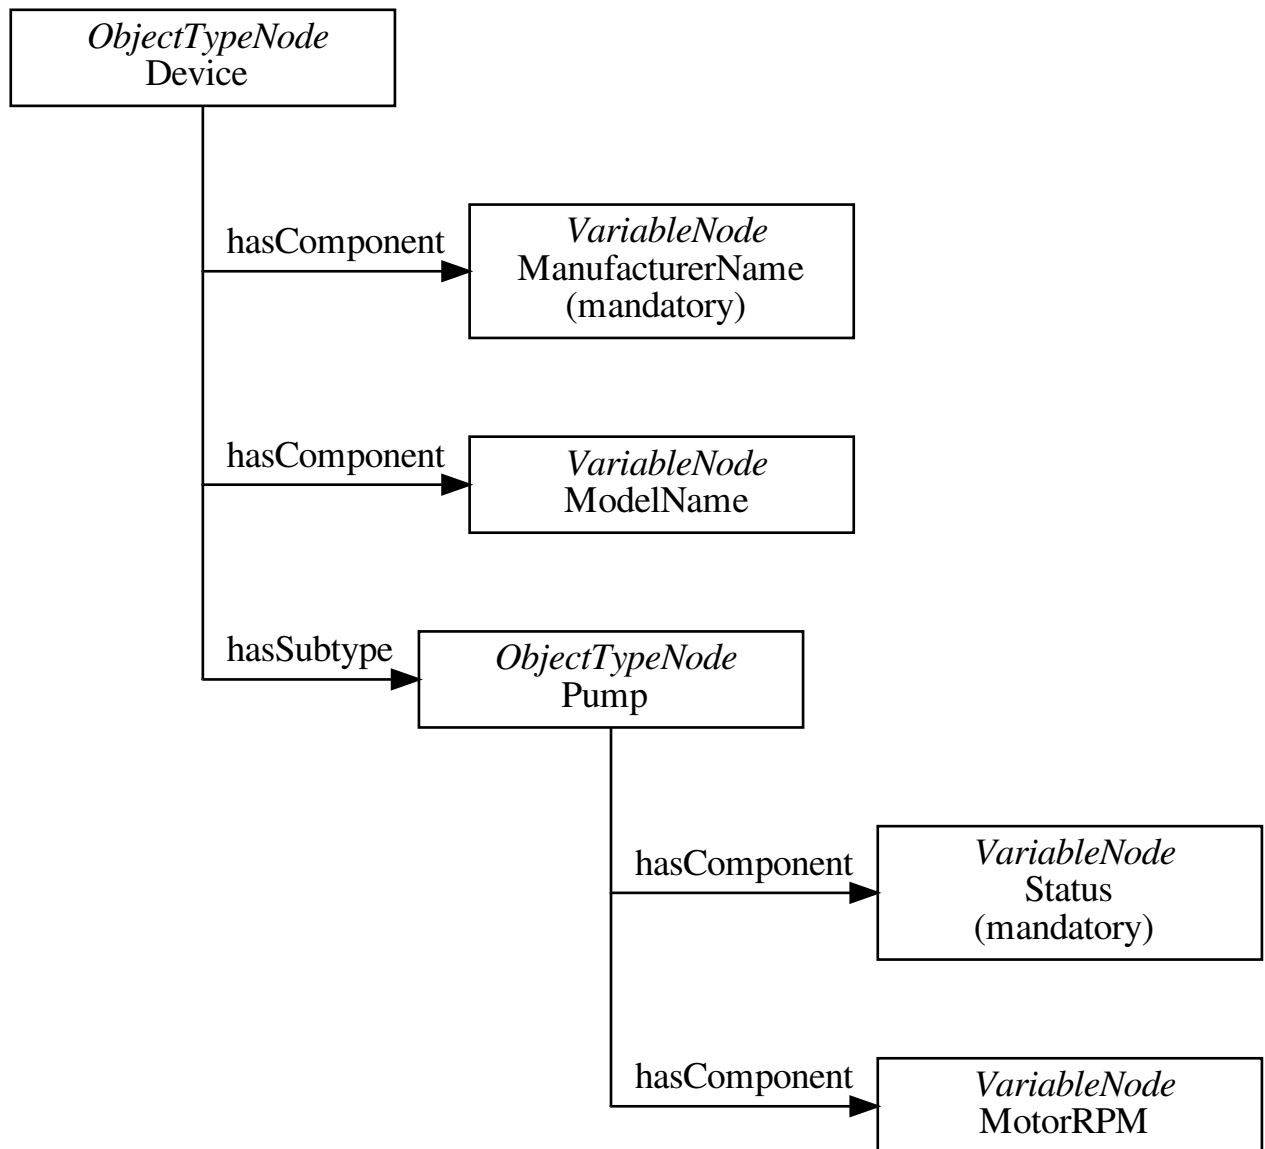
*ObjectTypeNode*
Device

hasComponent

*VariableNode*
ManufacturerName
(mandatory)

hasComponent

*VariableNode*
ModelName

hasSubtype

*ObjectTypeNode*
Pump

hasComponent

*VariableNode*
Status
(mandatory)

hasComponent

*VariableNode*
MotorRPM